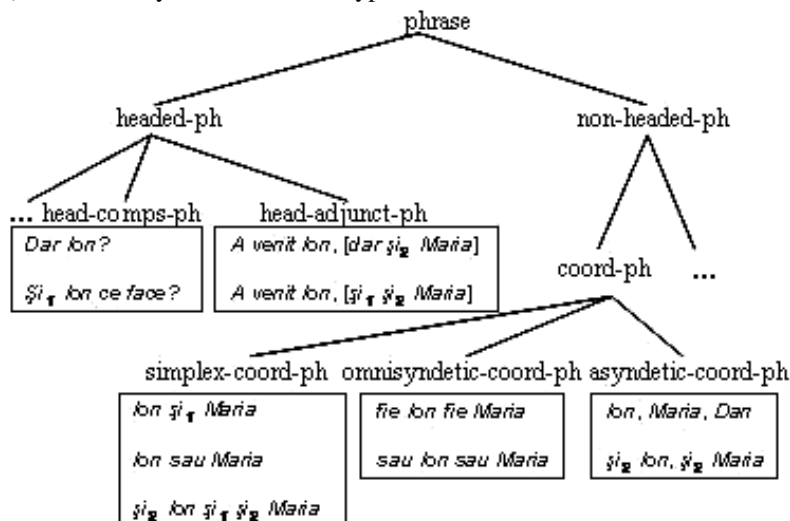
phrase

headed-ph

non-headed-ph

... head-comps-ph

Dar Ion?

Şi$_1$ Ion ce face?

head-adjunct-ph

A venit Ion, [dar şi$_2$ Maria]

A venit Ion, [şi$_1$ şi$_2$ Maria]

coord-ph

...

simplex-coord-ph

Ion şi$_1$ Maria

Ion sau Maria

şi$_2$ Ion şi$_1$ şi$_2$ Maria

omnisyndetic-coord-ph

fie Ion fie Maria

sau Ion sau Maria

asyndetic-coord-ph

Ion, Maria, Dan

şi$_2$ Ion, şi$_2$ Maria